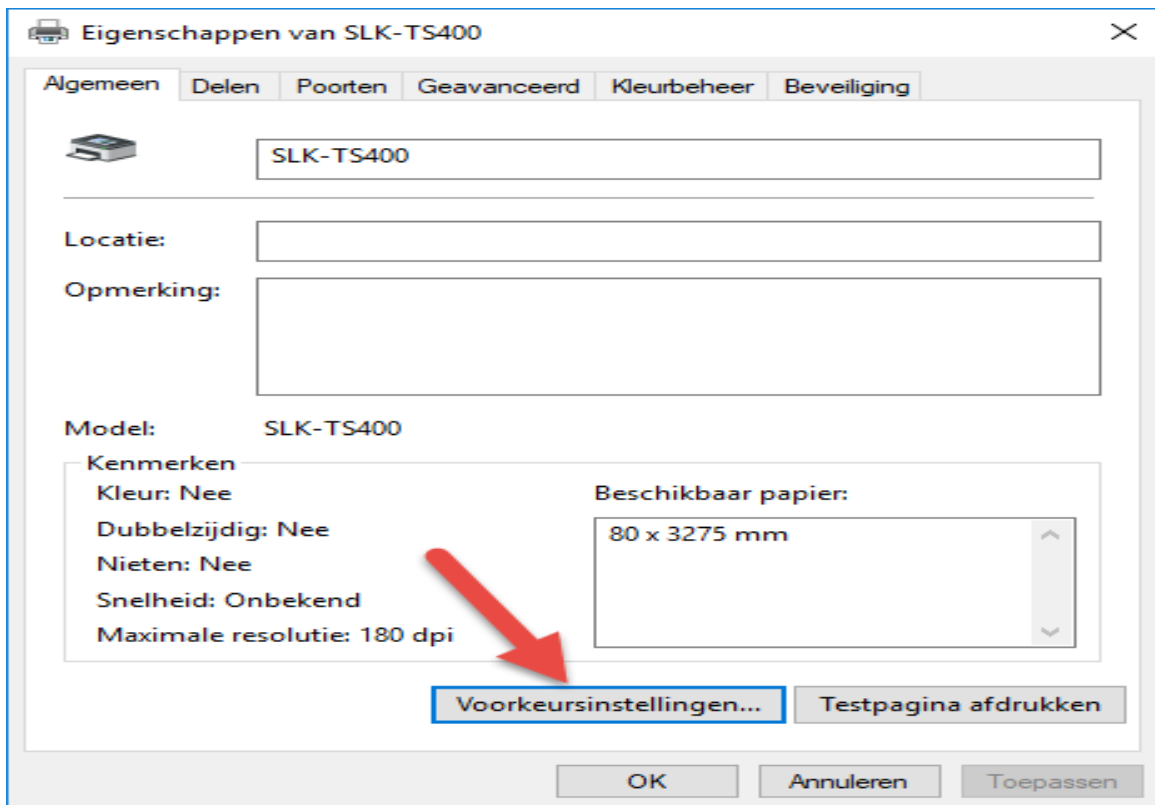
Eigenschappen van SLK-TS400

Algemeen | Delen | Poorten | Geavanceerd | Kleurbeheer | Beveiliging

SLK-TS400

Locatie:

Opmerking:

Model: SLK-TS400

Kenmerken

Kleur: Nee

Dubbelzijdig: Nee

Nieten: Nee

Snelheid: Onbekend

Maximale resolutie: 180 dpi

Beschikbaar papier:

80 x 3275 mm

Voorkeursinstellingen...

Testpagina afdrukken

OK

Annuleren

Toepassen